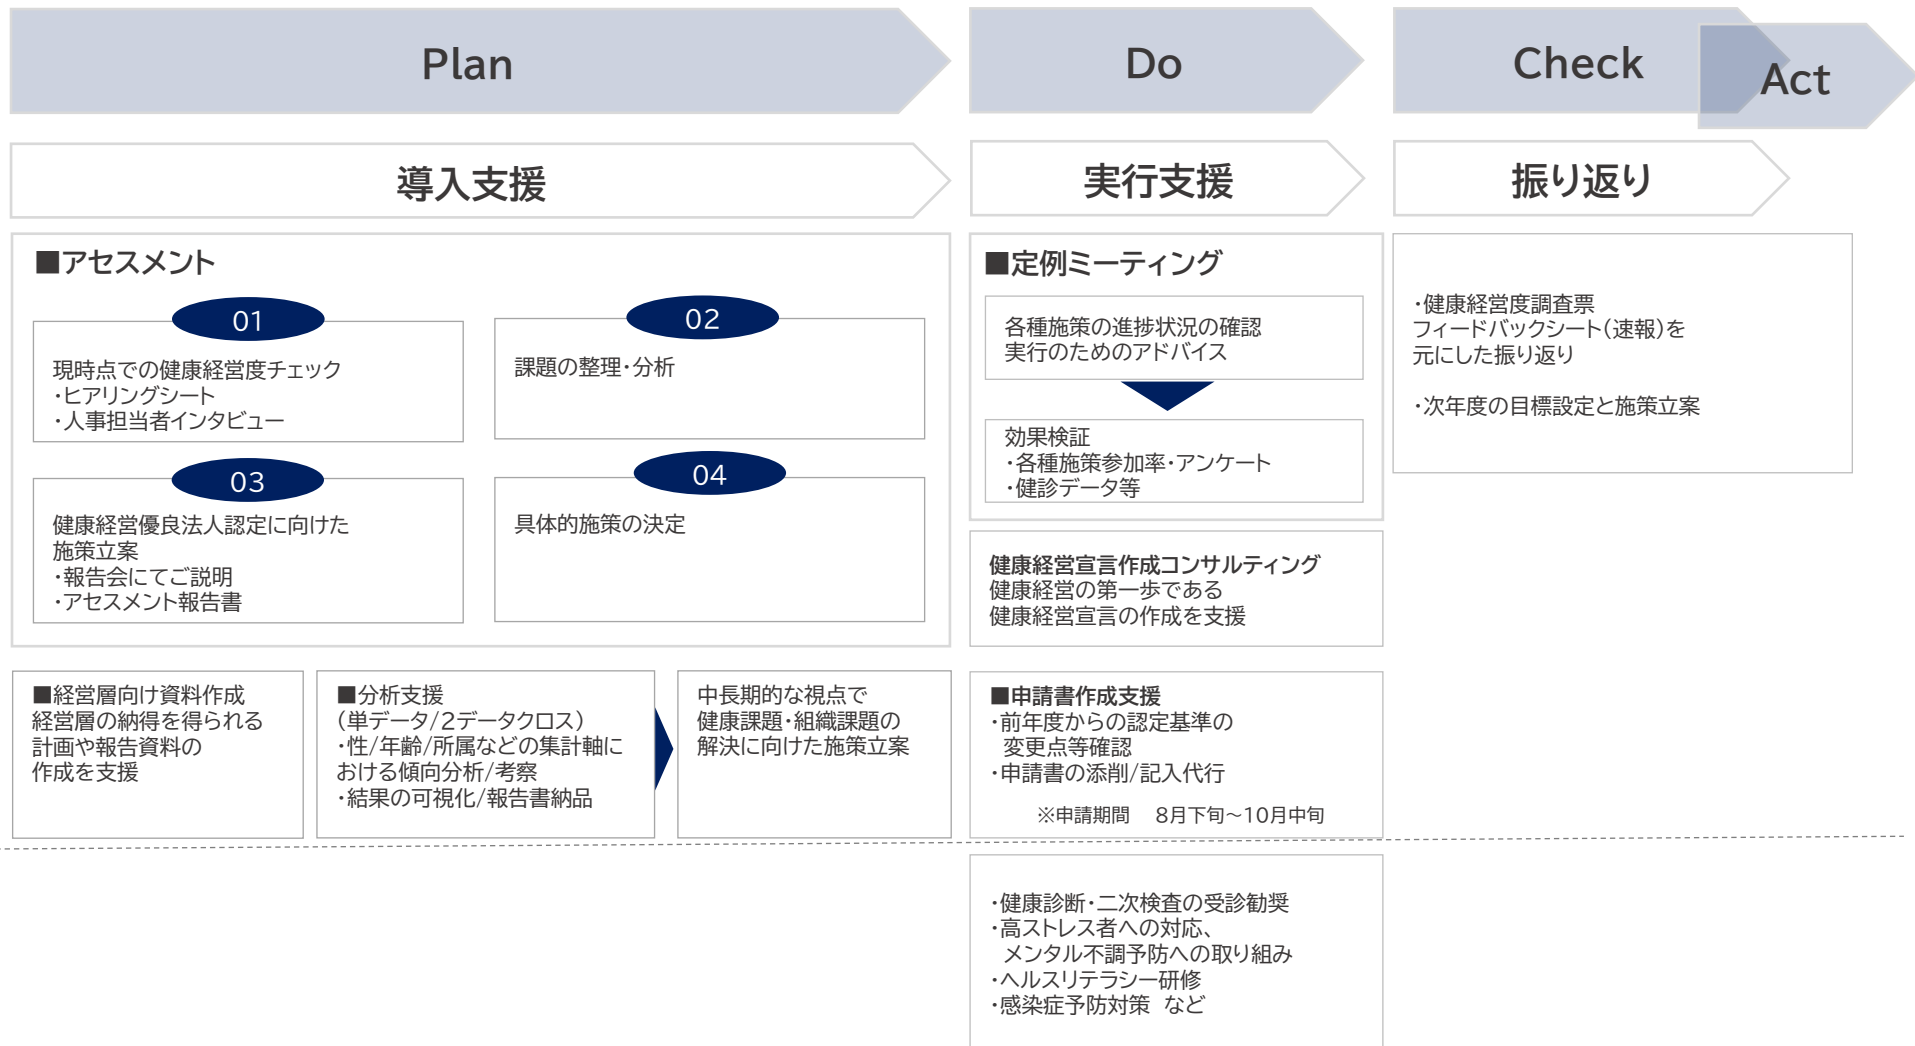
Plan

Do

Check

Act

導入支援

実行支援

振り返り

■アセスメント

01

現時点での健康経営度チェック
・ヒアリングシート
・人事担当者インタビュー

02

課題の整理・分析

03

健康経営優良法人認定に向けた施策立案
・報告会にてご説明
・アセスメント報告書

04

具体的施策の決定

■定例ミーティング

各種施策の進捗状況の確認
実行のためのアドバイス

効果検証
・各種施策参加率・アンケート
・健診データ等

・健康経営度調査票
フィードバックシート(速報)を
元にした振り返り

・次年度の目標設定と施策立案

健康経営宣言作成コンサルティング
健康経営の第一歩である
健康経営宣言の作成を支援

■経営層向け資料作成
経営層の納得を得られる
計画や報告資料の
作成を支援

■分析支援
(単データ/2データクロス)
・性/年齢/所属などの集計軸における傾向分析/考察
・結果の可視化/報告書納品

中長期的な視点で
健康課題・組織課題の
解決に向けた施策立案

■申請書作成支援
・前年度からの認定基準の
変更点等確認
・申請書の添削/記入代行

※申請期間　8月下旬~10月中旬

・健康診断・二次検査の受診勧奨
・高ストレス者への対応、
メンタル不調予防への取り組み
・ヘルスリテラシー研修
・感染症予防対策　など